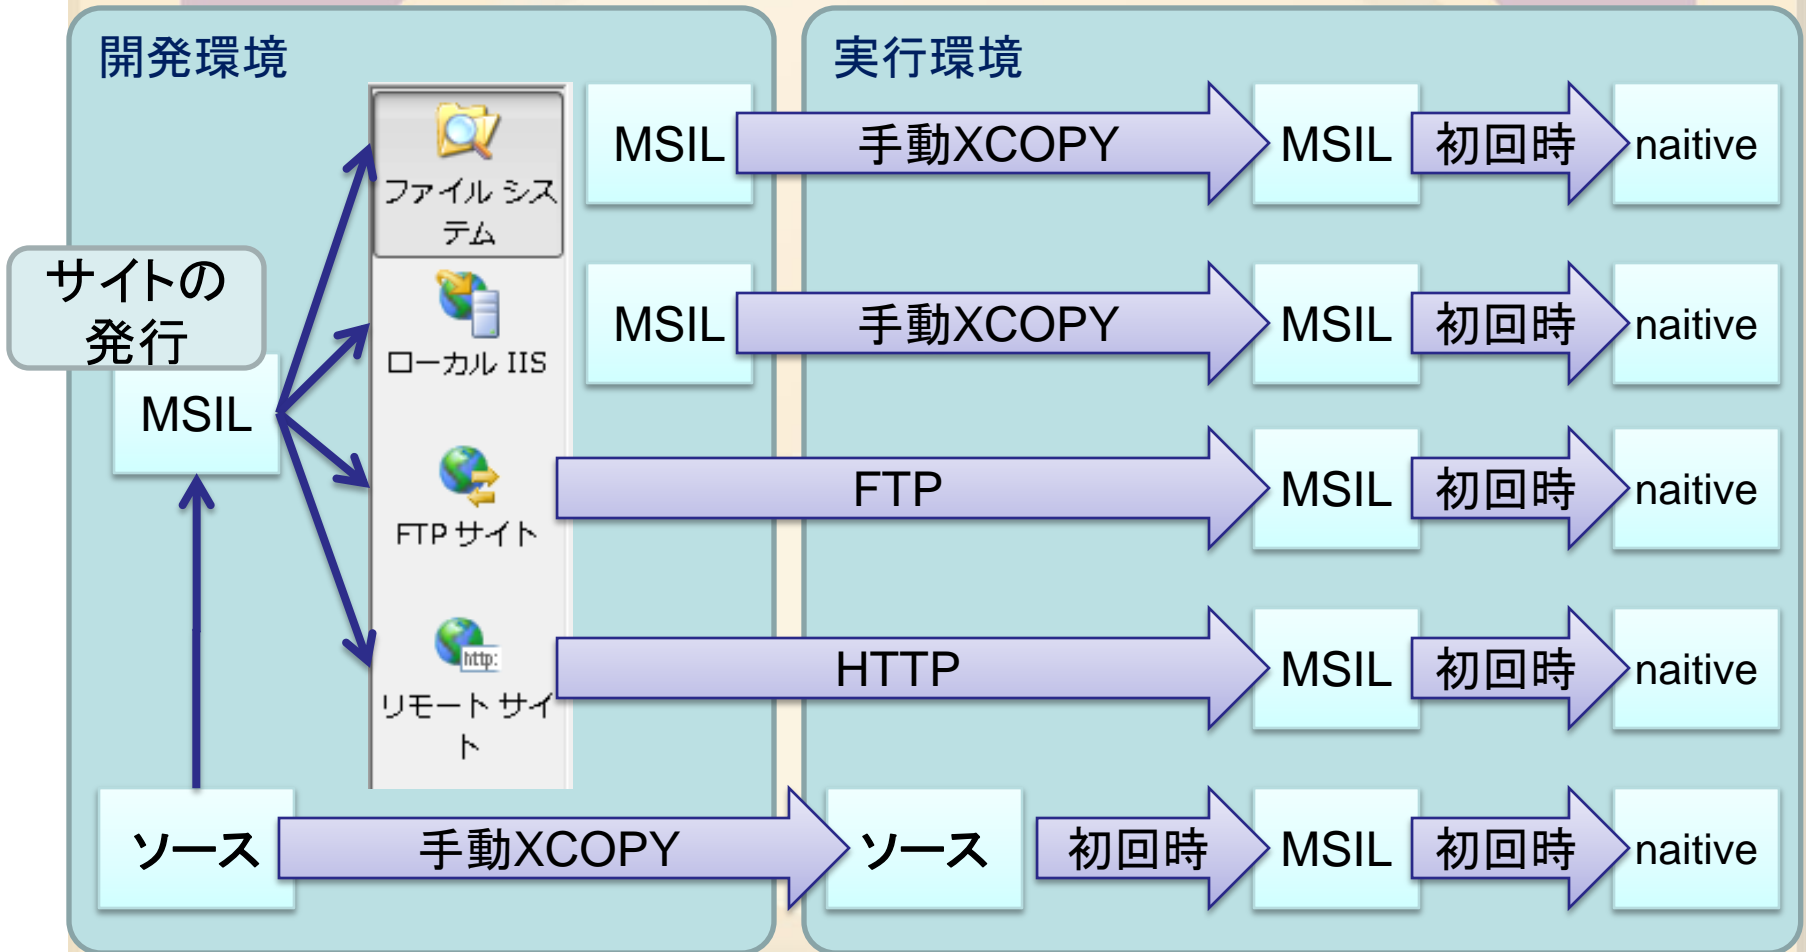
開発環境

実行環境

サイトの発行

MSIL

ファイル システム

ローカル IIS

FTP サイト

リモート サイト

MSIL 手動XCOPY MSIL 初回時 naitive

MSIL 手動XCOPY MSIL 初回時 naitive

FTP MSIL 初回時 naitive

HTTP MSIL 初回時 naitive

ソース 手動XCOPY ソース 初回時 MSIL 初回時 naitive